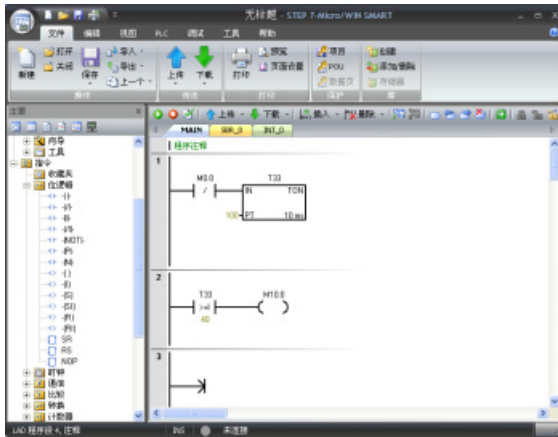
无标题 - STEP 7-Micro/WIN SMART

文件 编辑 视图 PLC 调试 工具 帮助

新建 打开 关闭 保存 导入 导出 上一个 上传 下载 打印 预览 页面设置 项目 POU 数据页 创建 添加/删除 存储器

操作 传送 打印 保护 库

主要

向导 工具 指令 收藏夹 位逻辑

SR RS NOP

时钟 通信 比较 转换 计数器

上传 下载 插入 删除

MAIN SBR_0 INT_0

程序注释

1

M0.0 T33 IN TON 100 PT 10 ms

2

T33 >=I 40 M10.0

3

LAD 程序段 4, 位置 INS 未连接